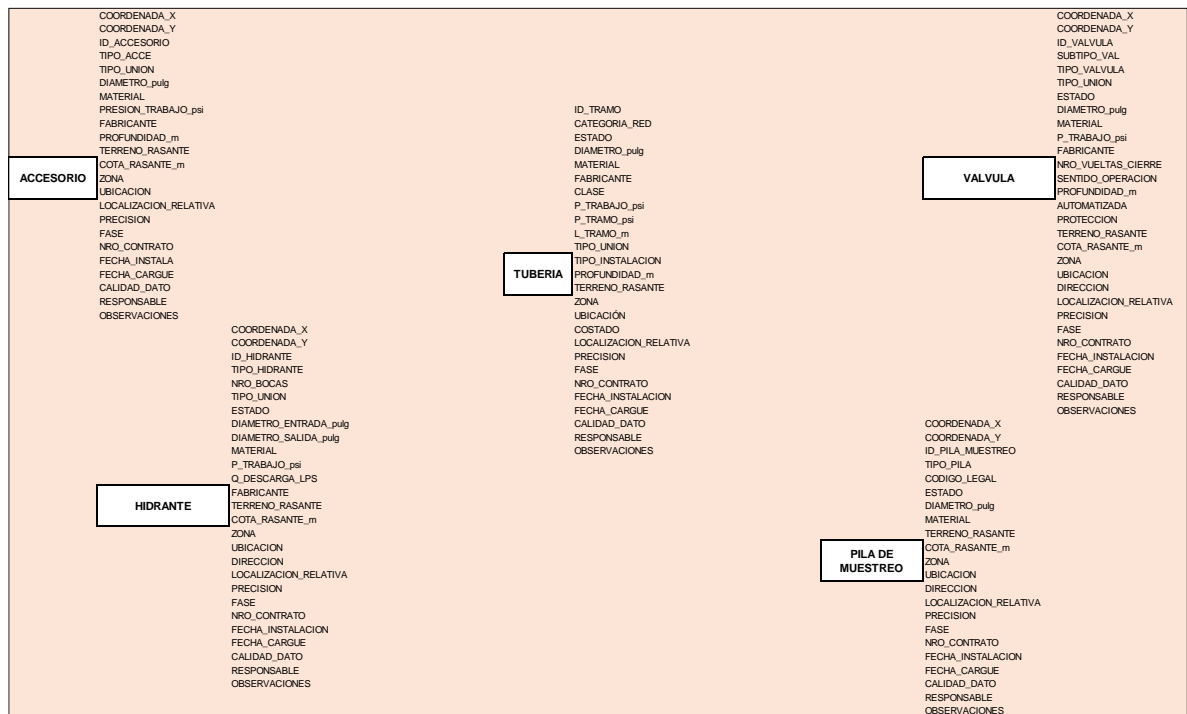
ACCESORIO

COORDENADA_X
COORDENADA_Y
ID_ACCESORIO
TIPO_ACCE
TIPO_UNION
DIAMETRO_pulg
MATERIAL
PRESION_TRABAJO_psi
FABRICANTE
PROFUNDIDAD_m
TERRENO_RASANTE
COTA_RASANTE_m
ZONA
UBICACION
LOCALIZACION_RELATIVA
PRECISION
FASE
NRO_CONTRATO
FECHA_INSTALA
FECHA_CARGUE
CALIDAD_DATO
RESPONSABLE
OBSERVACIONES

HIDRANTE

COORDENADA_X
COORDENADA_Y
ID_HIDRANTE
TIPO_HIDRANTE
NRO_BOCAS
TIPO_UNION
ESTADO
DIAMETRO_ENTRADA_pulg
DIAMETRO_SALIDA_pulg
MATERIAL
P_TRABAJO_psi
Q_DESCARGA_LPS
FABRICANTE
TERRENO_RASANTE
COTA_RASANTE_m
ZONA
UBICACION
DIRECCION
LOCALIZACION_RELATIVA
PRECISION
FASE
NRO_CONTRATO
FECHA_INSTALACION
FECHA_CARGUE
CALIDAD_DATO
RESPONSABLE
OBSERVACIONES

TUBERIA

ID_TRAMO
CATEGORIA_RED
ESTADO
DIAMETRO_pulg
MATERIAL
FABRICANTE
CLASE
P_TRABAJO_psi
P_TRAMO_psi
L_TRAMO_m
TIPO_UNION
TIPO_INSTALACION
PROFUNDIDAD_m
TERRENO_RASANTE
ZONA
UBICACIÓN
COSTADO
LOCALIZACION_RELATIVA
PRECISION
FASE
NRO_CONTRATO
FECHA_INSTALACION
FECHA_CARGUE
CALIDAD_DATO
RESPONSABLE
OBSERVACIONES

VALVULA

COORDENADA_X
COORDENADA_Y
ID_VALVULA
SUBTIPO_VAL
TIPO_VALVULA
TIPO_UNION
ESTADO
DIAMETRO_pulg
MATERIAL
P_TRABAJO_psi
FABRICANTE
NRO_VUELTAS_CIERRE
SENTIDO_OPERACION
PROFUNDIDAD_m
AUTOMATIZADA
PROTECCION
TERRENO_RASANTE
COTA_RASANTE_m
ZONA
UBICACION
DIRECCION
LOCALIZACION_RELATIVA
PRECISION
FASE
NRO_CONTRATO
FECHA_INSTALACION
FECHA_CARGUE
CALIDAD_DATO
RESPONSABLE
OBSERVACIONES

PILA DE MUESTREO

COORDENADA_X
COORDENADA_Y
ID_PILA_MUESTREO
TIPO_PILA
CODIGO_LEGAL
ESTADO
DIAMETRO_pulg
MATERIAL
TERRENO_RASANTE
COTA_RASANTE_m
ZONA
UBICACION
DIRECCION
LOCALIZACION_RELATIVA
PRECISION
FASE
NRO_CONTRATO
FECHA_INSTALACION
FECHA_CARGUE
CALIDAD_DATO
RESPONSABLE
OBSERVACIONES